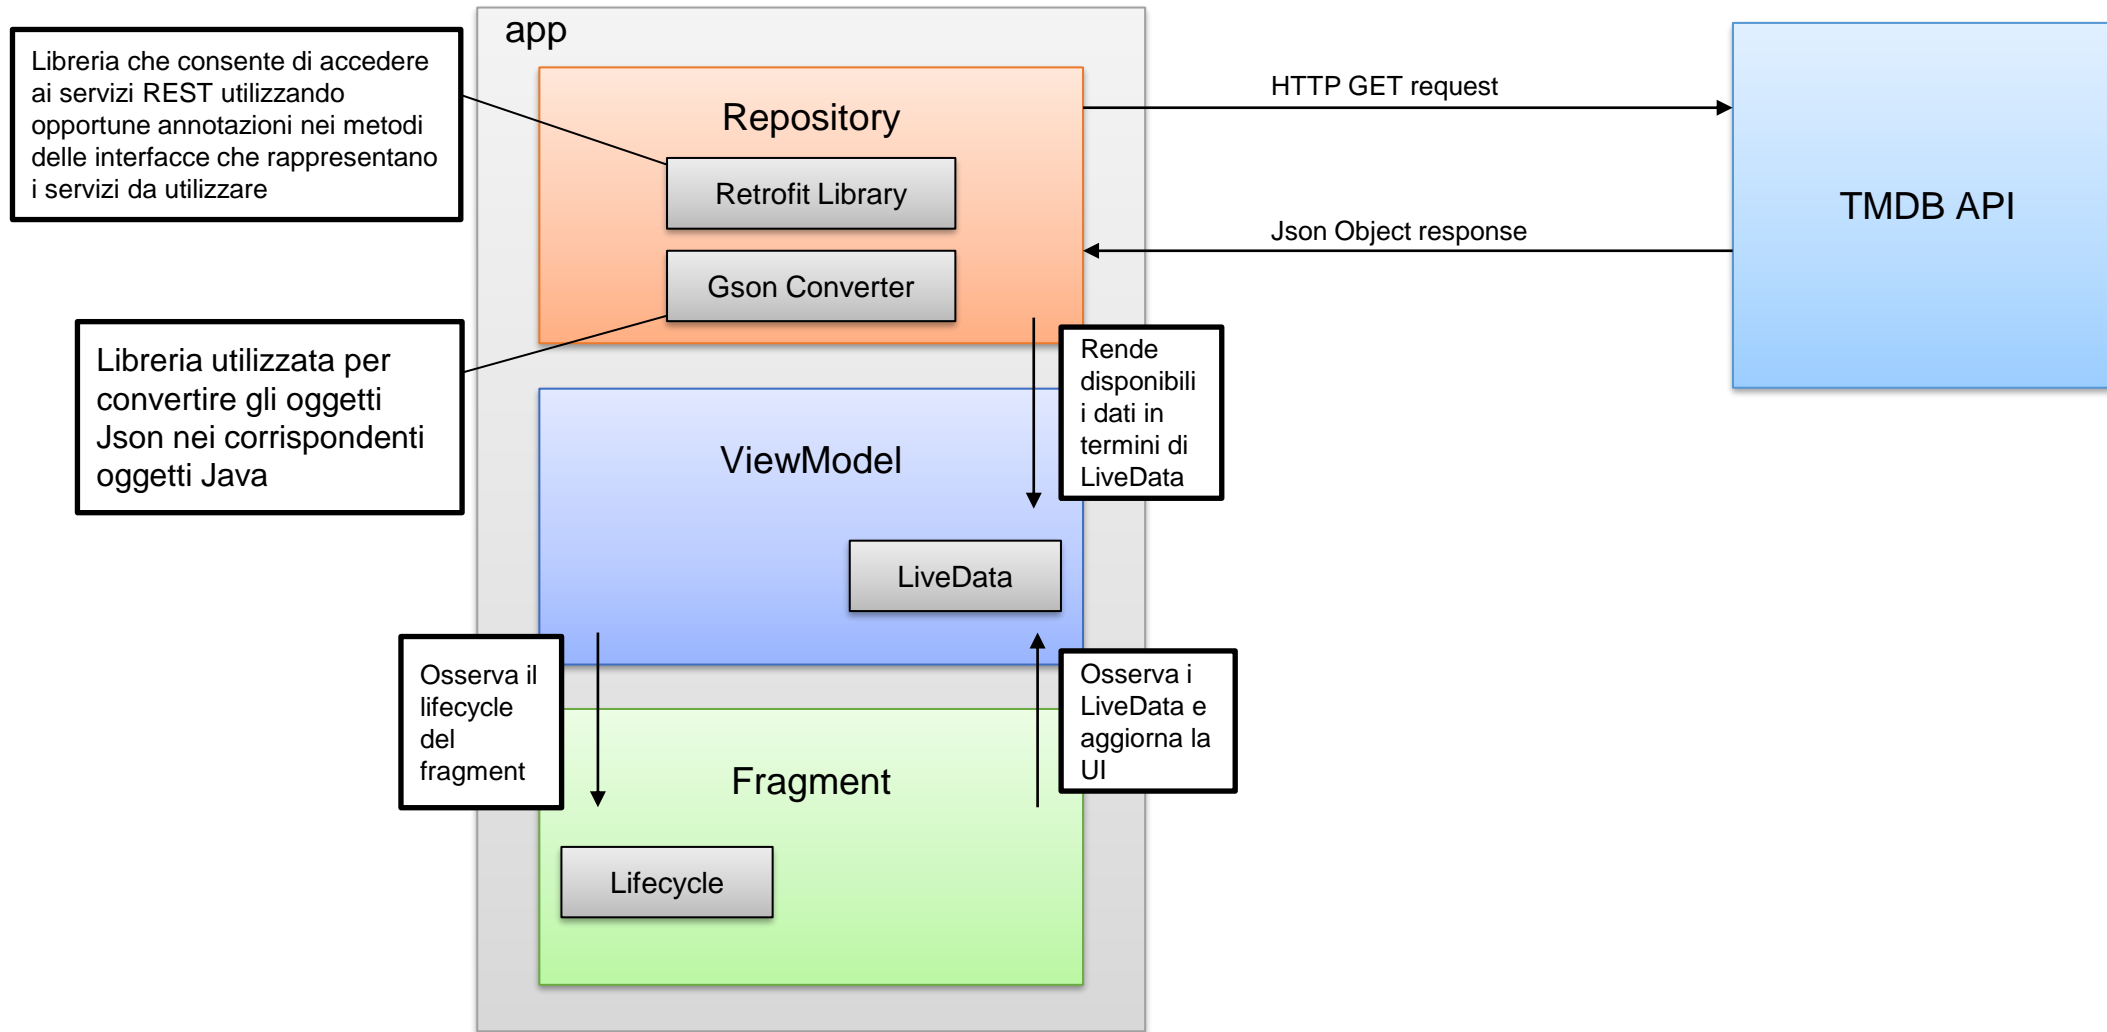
Libreria che consente di accedere ai servizi REST utilizzando opportune annotazioni nei metodi delle interfacce che rappresentano i servizi da utilizzare

app

Repository

Retrofit Library

Gson Converter

HTTP GET request

Json Object response

TMDB API

Libreria utilizzata per convertire gli oggetti Json nei corrispondenti oggetti Java

Rende disponibili i dati in termini di LiveData

ViewModel

LiveData

Osserva il lifecycle del fragment

Osserva i LiveData e aggiorna la UI

Fragment

Lifecycle